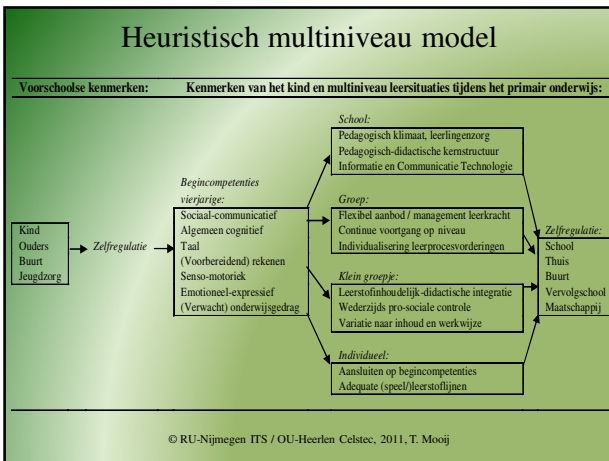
Heuristisch multiniveau model

Voorschoolse kenmerken: Kenmerken van het kind en multiniveau leersituaties tijdens het primair onderwijs:

Kind
Ouders
Buurt
Jeugdzorg

Zelfregulatie

Begincompetenties vierjarige:
Sociaal-communicatief
Algemeen cognitief
Taal
(Voorbereidend) rekenen
Senso-motoriek
Emotioneel-expressief
(Verwacht) onderwijsgedrag

School:
Pedagogisch klimaat, leerlingenzorg
Pedagogisch-didactische kernstructuur
Informatie en Communicatie Technologie

Groep:
Flexibel aanbod / management leerkracht
Continue voortgang op niveau
Individualisering leerprocesvorderingen

Klein groepje:
Leerstofinhoudelijk-didactische integratie
Wederzijds pro-sociale controle
Variatie naar inhoud en werkwijze

Individueel:
Aansluiten op begincompetenties
Adequate (speel/)leerstoflijnen

Zelfregulatie:
School
Thuis
Buurt
Vervolgschool
Maatschappij

© RU-Nijmegen ITS / OU-Heerlen Celstec, 2011, T. Mooij